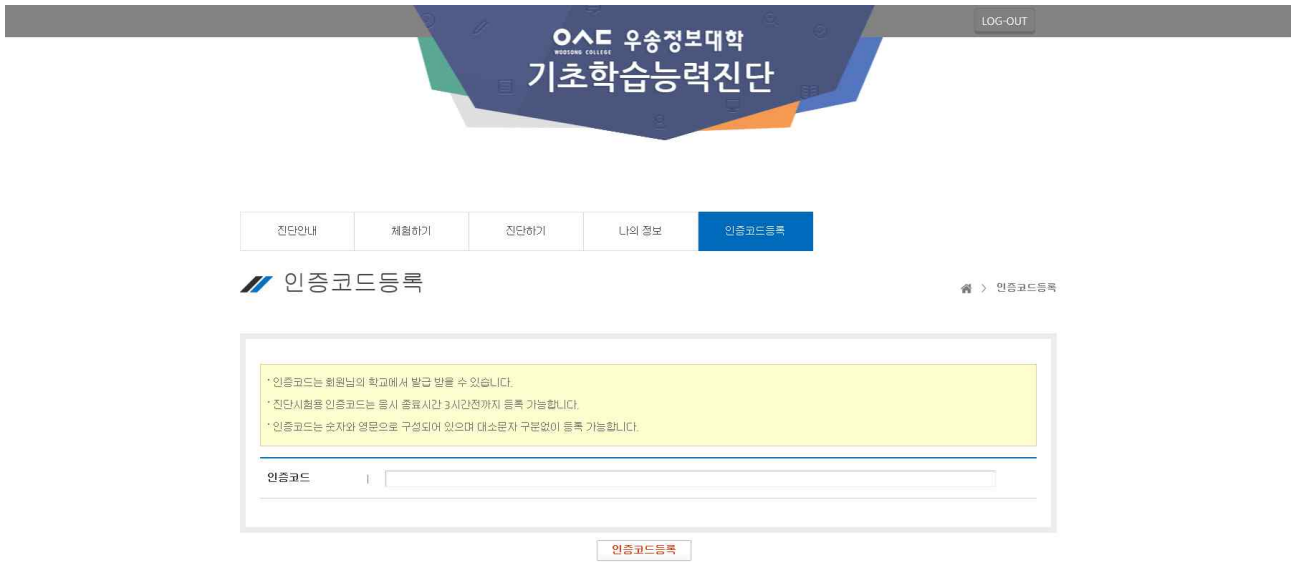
LOG-OUT

WOOSONG COLLEGE 우송정보대학
기초학습능력진단

진단안내 | 체험하기 | 진단하기 | 나의 정보 | 인증코드등록

인증코드등록

인증코드등록

* 인증코드는 회원님의 학교에서 발급 받을 수 있습니다.
* 진단시험용 인증코드는 응시 종료시간 3시간전까지 등록 가능합니다.
* 인증코드는 숫자와 영문으로 구성되어 있으며 대소문자 구분없이 등록 가능합니다.

인증코드 |

인증코드등록